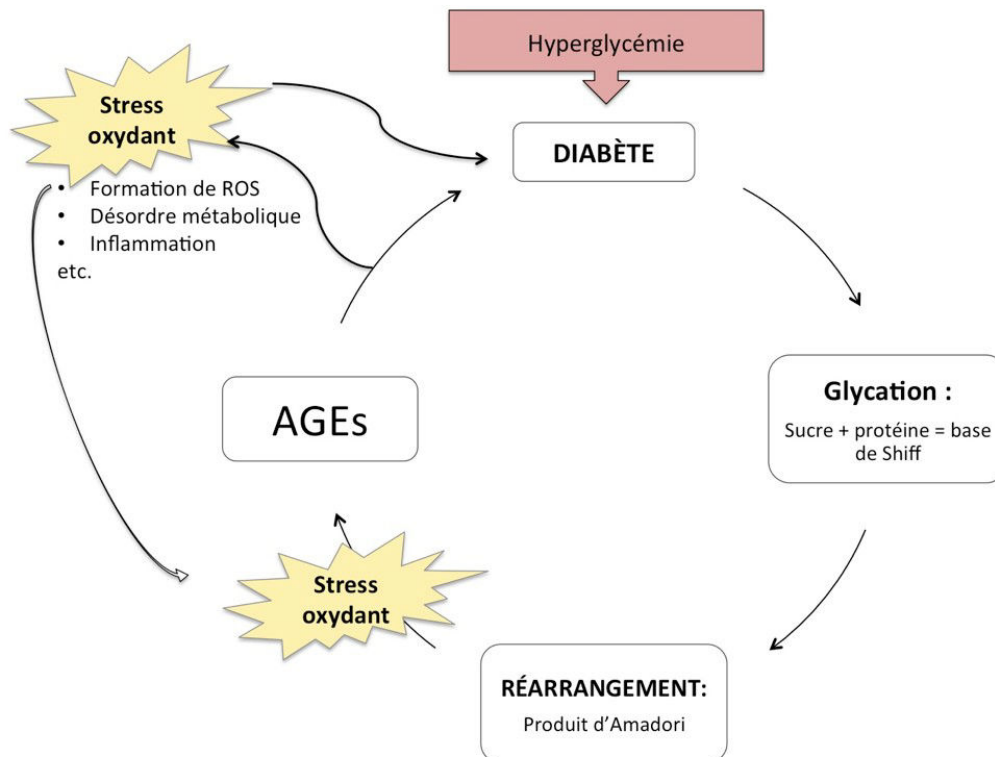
Hyperglycémie

Stress oxydant

DIABÈTE

- Formation de ROS
- Désordre métabolique
- Inflammation

etc.

Glycation :

Sucre + protéine = base de Shiff

AGEs

Stress oxydant

RÉARRANGEMENT:

Produit d'Amadori